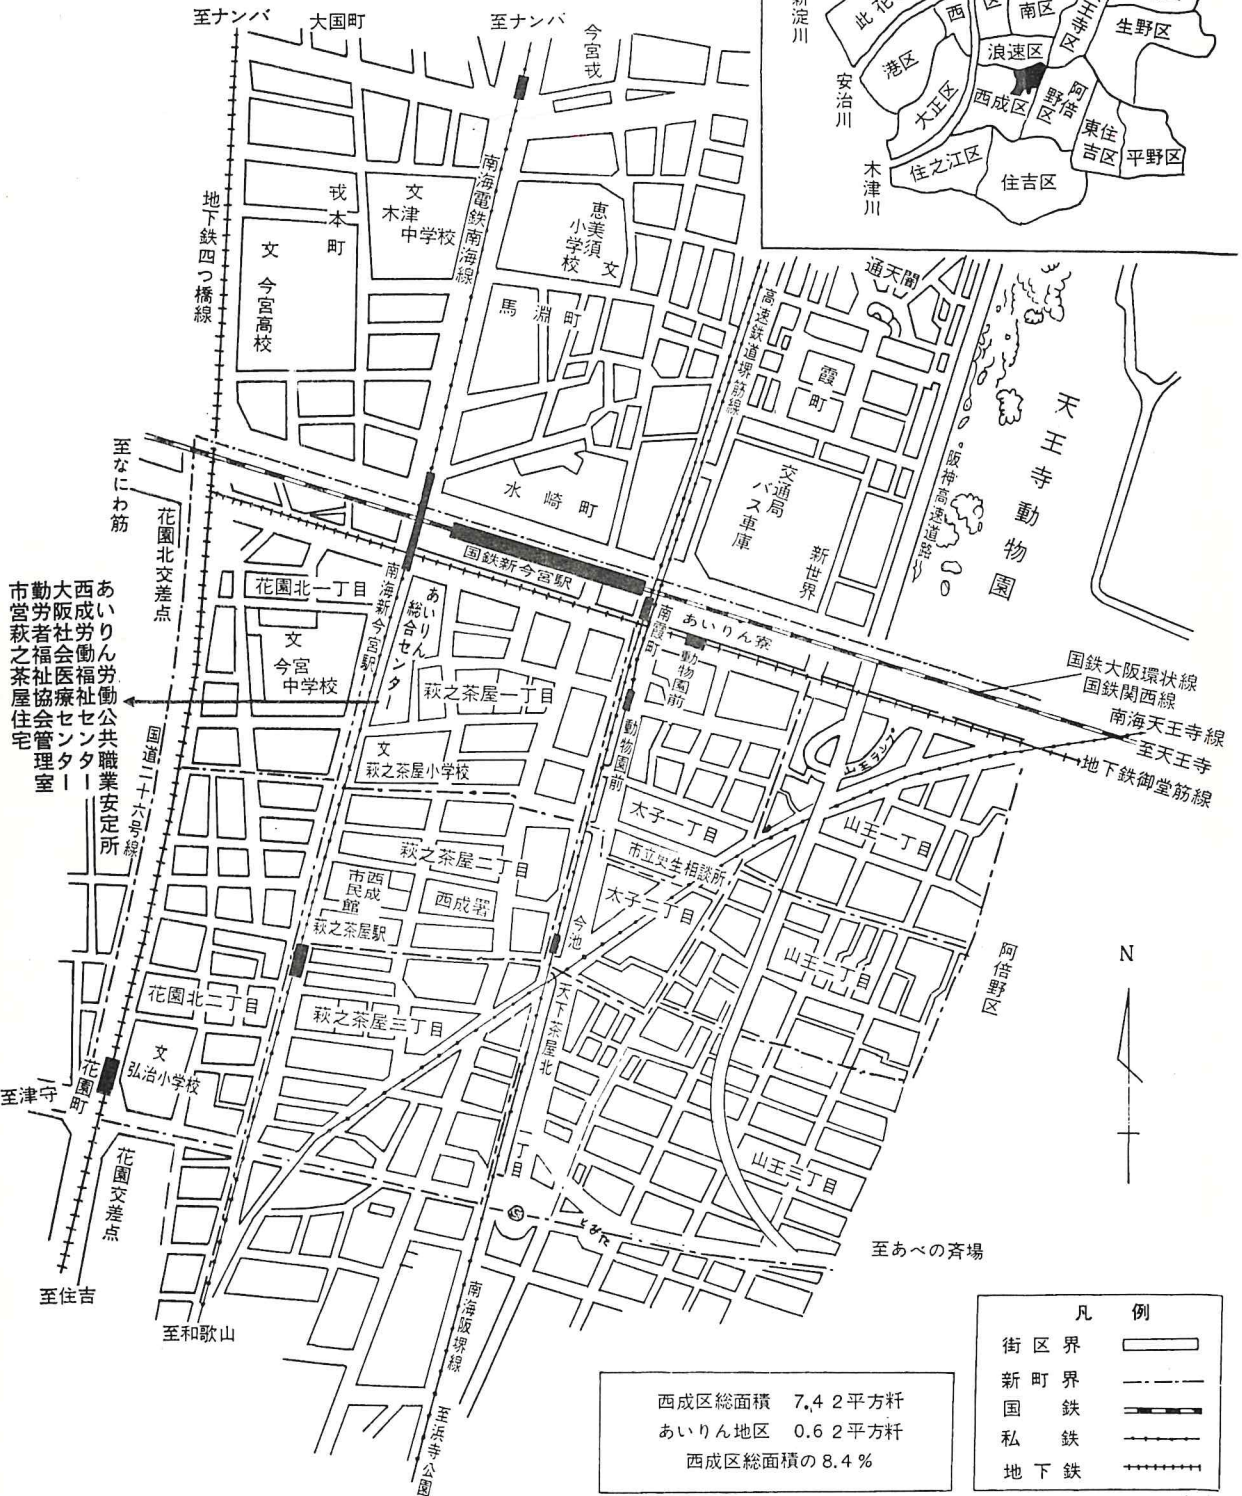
至ナンバ
大国町
至ナンバ
今宮戎
新淀川
此花
西
区
南区
天王寺区
生野区
港区
浪速区
安治川
大正区
西成区
阿倍野区
東住吉区
平野区
木津川
住之江区
住吉区

地下鉄四つ橋線
戎本町
文
木津中学校
文
今宮高校
南海電鉄南海線
恵美須小学校
文
馬淵町
高速鉄道堺筋線
通天閣
霞町
天王寺動物園
阪神高速道路
至なにわ筋
交通局バス車庫
水崎町
新世界
国鉄新今宮駅
花園北交差点
南海新今宮駅
あいりん総合センター
花園北一丁目
文
今宮中学校
南霞町
あいりん寮
動物園前
国鉄大阪環状線
国鉄関西線
南海天王寺線
至天王寺
地下鉄御堂筋線
あいりん労働公共職業安定所
西成労働福祉センター
大阪社会医療センター
勤労者福祉協会管理室
市営萩之茶屋住宅
萩之茶屋一丁目
文
萩之茶屋小学校
動物園前
国道二十六号線
太子一丁目
山王一丁目
萩之茶屋二丁目
市立更生相談所
市民館
西成
西成署
太子二丁目
萩之茶屋駅
今池
阿倍野区
山王二丁目
N
花園北二丁目
萩之茶屋三丁目
天下茶屋北
文
弘治小学校
至津守
花園町
丁目
花園交差点
山王三丁目
至あべの斉場
至住吉
至和歌山
南海阪堺線
至浜寺公園

西成区総面積 7.42平方粁
あいりん地区 0.62平方粁
西成区総面積の8.4%

凡 例
街区界
新町界
国鉄
私鉄
地下鉄